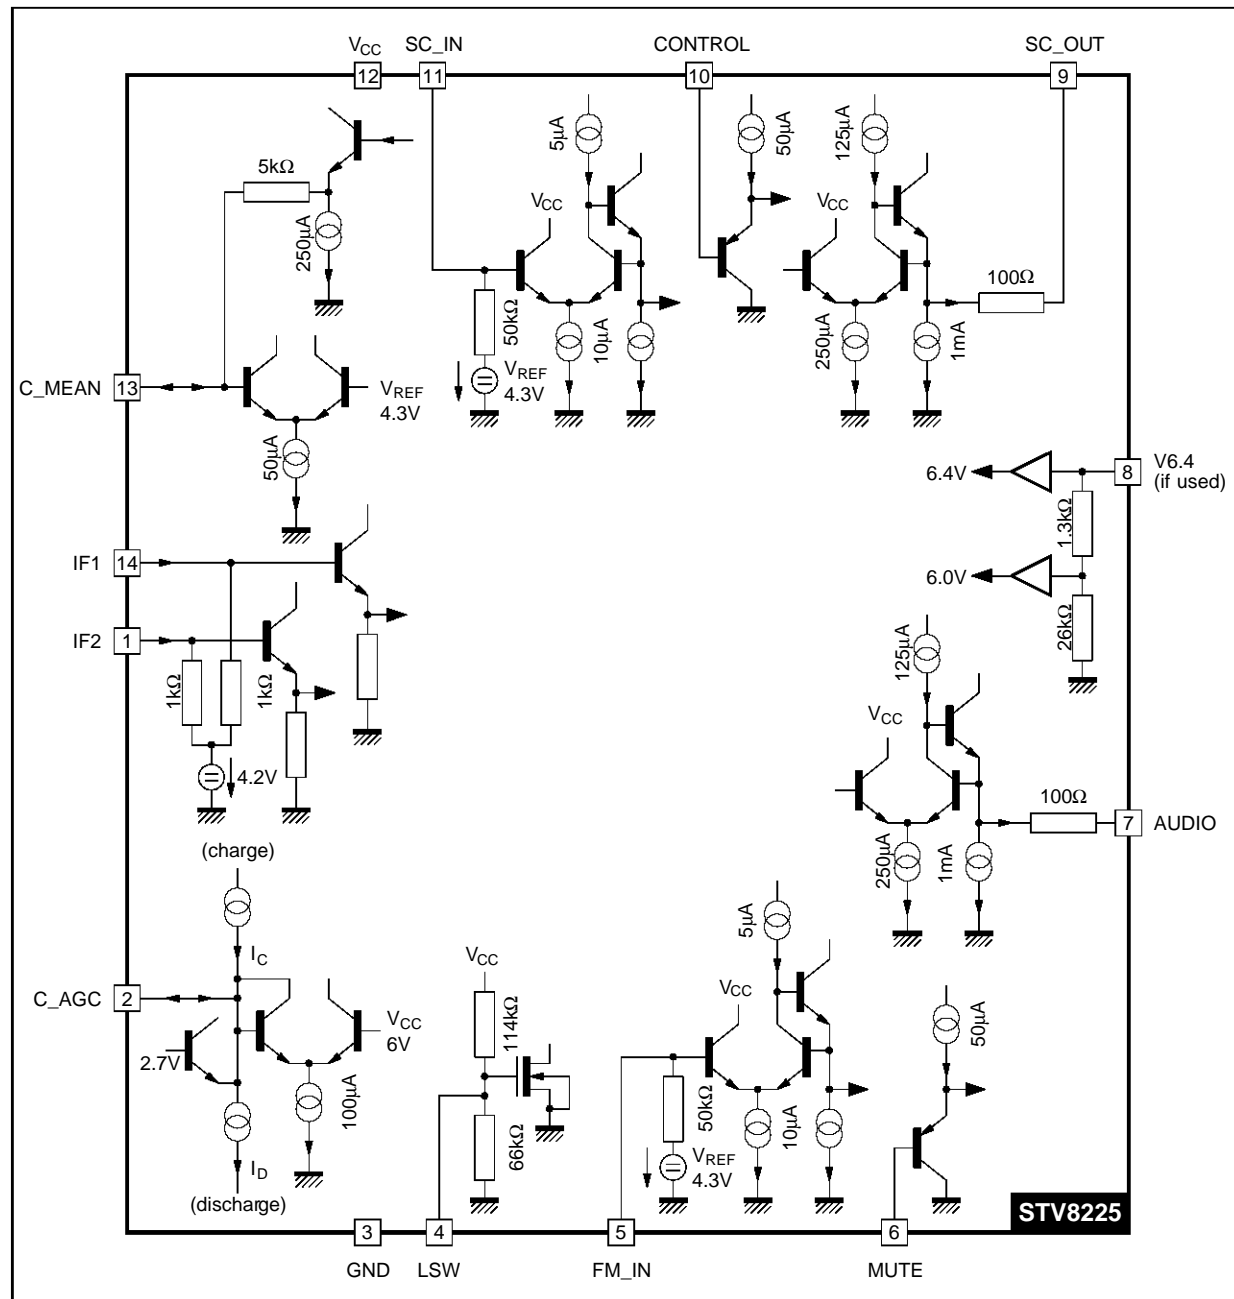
$V_{CC}$ 12
SC_IN 11
CONTROL 10
SC_OUT 9

5kΩ
250µA
5µA
$V_{CC}$
50kΩ
$V_{REF}$
4.3V
10µA
50µA
125µA
$V_{CC}$
250µA
1mA
100Ω

C_MEAN 13
$V_{REF}$
4.3V
50µA

6.4V
8 V6.4
(if used)
1.3kΩ
6.0V
26kΩ

IF1 14
IF2 1
1kΩ
1kΩ
4.2V

125µA
$V_{CC}$
100Ω
7 AUDIO
250µA
1mA

(charge)
$I_C$
C_AGC 2
2.7V
$V_{CC}$
6V
100µA
$I_D$
(discharge)

$V_{CC}$
114kΩ
66kΩ

5µA
$V_{CC}$
50kΩ
$V_{REF}$
4.3V
10µA

50µA

STV8225

3 GND
4 LSW
5 FM_IN
6 MUTE